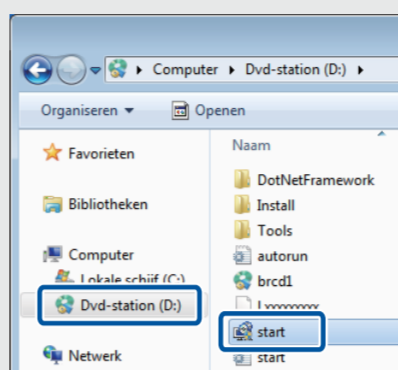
▸ Computer ▸ Dvd-station (D:) ▸

Organiseren ▾ Openen

Favorieten

Bibliotheken

Computer

Lokale schijf (C:)

Dvd-station (D:)

Netwerk

Naam

DotNetFramework

Install

Tools

autorun

brcd1

Lxxxxxxxxx

start

start